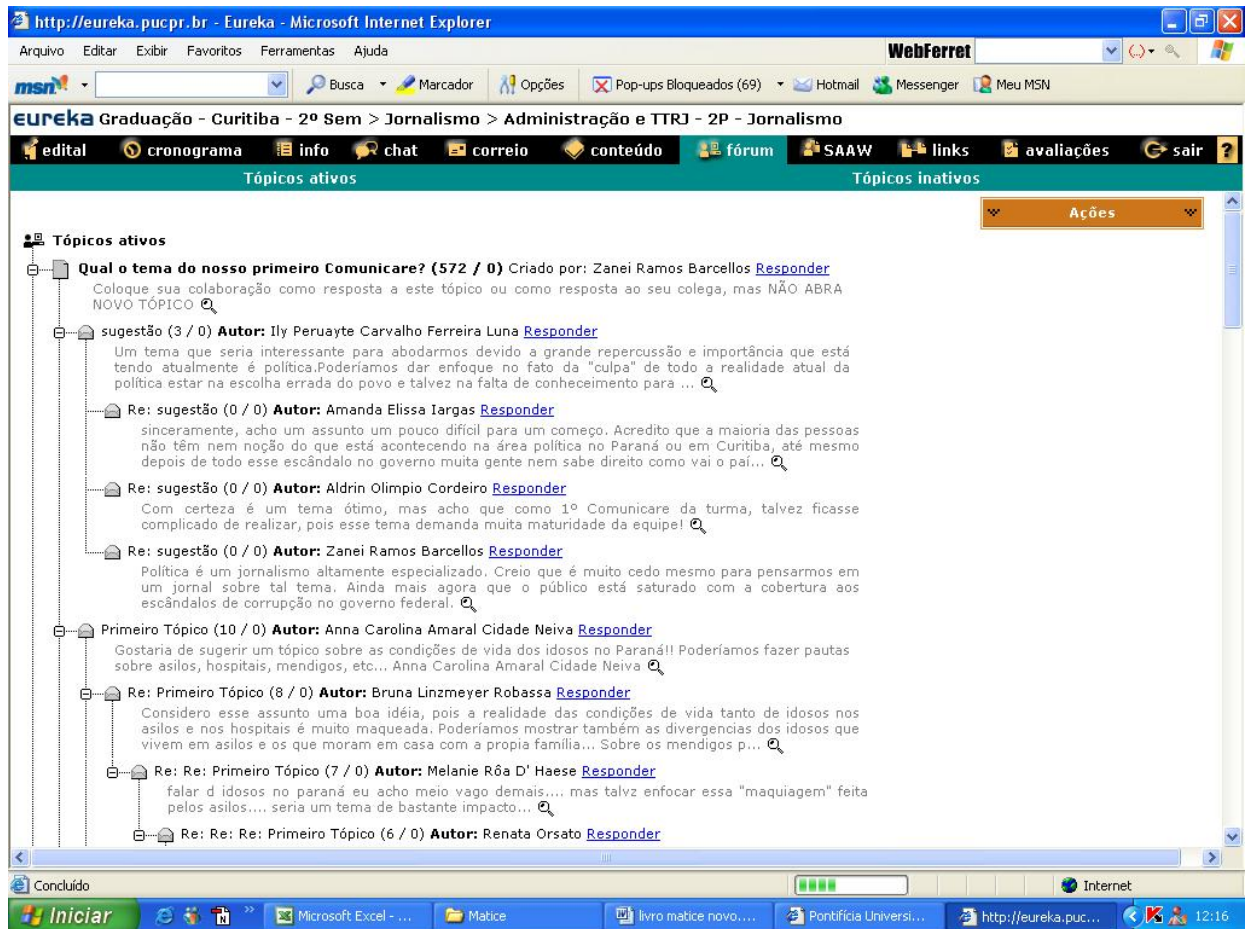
http://eureka.pucpr.br - Eureka - Microsoft Internet Explorer

Arquivo Editar Exibir Favoritos Ferramentas Ajuda

WebFerret

msn Busca Marcador Opções Pop-ups Bloqueados (69) Hotmail Messenger Meu MSN

eureka Graduação - Curitiba - 2º Sem > Jornalismo > Administração e TTRJ - 2P - Jornalismo

edital cronograma info chat correio conteúdo fórum SAAW links avaliações sair ?

Tópicos ativos

Tópicos inativos

Ações

Tópicos ativos

Qual o tema do nosso primeiro Comunicare? (572 / 0) Criado por: Zanei Ramos Barcellos Responder

Coloque sua colaboração como resposta a este tópico ou como resposta ao seu colega, mas NÃO ABRA NOVO TÓPICO

sugestão (3 / 0) Autor: Ily Peruayte Carvalho Ferreira Luna Responder

Um tema que seria interessante para abodarmos devido a grande repercussão e importância que está tendo atualmente é política.Poderíamos dar enfoque no fato da "culpa" de todo a realidade atual da política estar na escolha errada do povo e talvez na falta de conheceimento para ...

Re: sugestão (0 / 0) Autor: Amanda Elissa Iargas Responder

sinceramente, acho um assunto um pouco difícil para um começo. Acredito que a maioria das pessoas não têm nem noção do que está acontecendo na área política no Paraná ou em Curitiba, até mesmo depois de todo esse escândalo no governo muita gente nem sabe direito como vai o paí...

Re: sugestão (0 / 0) Autor: Aldrin Olimpio Cordeiro Responder

Com certeza é um tema ótimo, mas acho que como 1º Comunicare da turma, talvez ficasse complicado de realizar, pois esse tema demanda muita maturidade da equipe!

Re: sugestão (0 / 0) Autor: Zanei Ramos Barcellos Responder

Política é um jornalismo altamente especializado. Creio que é muito cedo mesmo para pensarmos em um jornal sobre tal tema. Ainda mais agora que o público está saturado com a cobertura aos escândalos de corrupção no governo federal.

Primeiro Tópico (10 / 0) Autor: Anna Carolina Amaral Cidade Neiva Responder

Gostaria de sugerir um tópico sobre as condições de vida dos idosos no Paraná!! Poderíamos fazer pautas sobre asilos, hospitais, mendigos, etc... Anna Carolina Amaral Cidade Neiva

Re: Primeiro Tópico (8 / 0) Autor: Bruna Linzmeyer Robassa Responder

Considero esse assunto uma boa idéia, pois a realidade das condições de vida tanto de idosos nos asilos e nos hospitais é muito maqueada. Poderíamos mostrar também as divergencias dos idosos que vivem em asilos e os que moram em casa com a propia família... Sobre os mendigos p...

Re: Re: Primeiro Tópico (7 / 0) Autor: Melanie Rôa D' Haese Responder

falar d idosos no paraná eu acho meio vago demais.... mas talvz enfocar essa "maquiagem" feita pelos asilos.... seria um tema de bastante impacto...

Re: Re: Re: Primeiro Tópico (6 / 0) Autor: Renata Orsato Responder

Concluído

Internet

Iniciar Microsoft Excel - ... Matice livro matice novo.... Pontifícia Universi... http://eureka.puc... 12:16